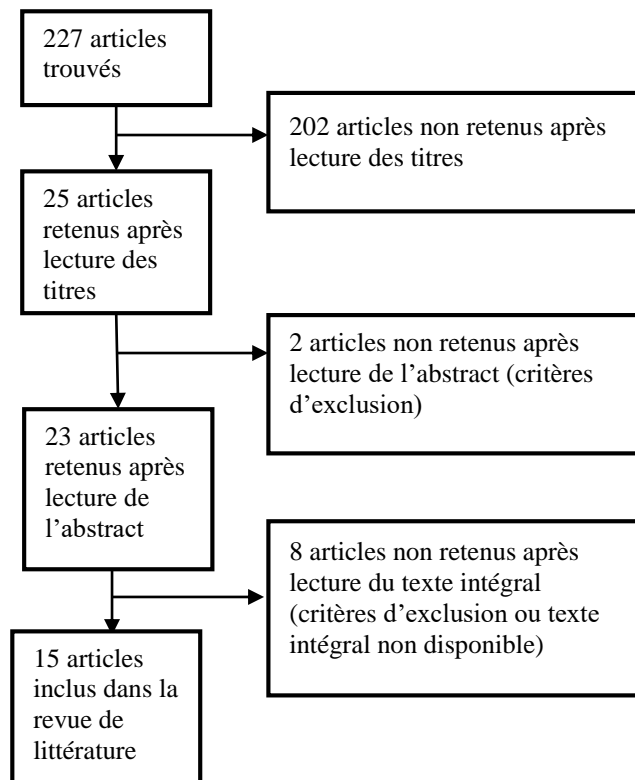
227 articles trouvés

202 articles non retenus après lecture des titres

25 articles retenus après lecture des titres

2 articles non retenus après lecture de l’abstract (critères d’exclusion)

23 articles retenus après lecture de l’abstract

8 articles non retenus après lecture du texte intégral (critères d’exclusion ou texte intégral non disponible)

15 articles inclus dans la revue de littérature